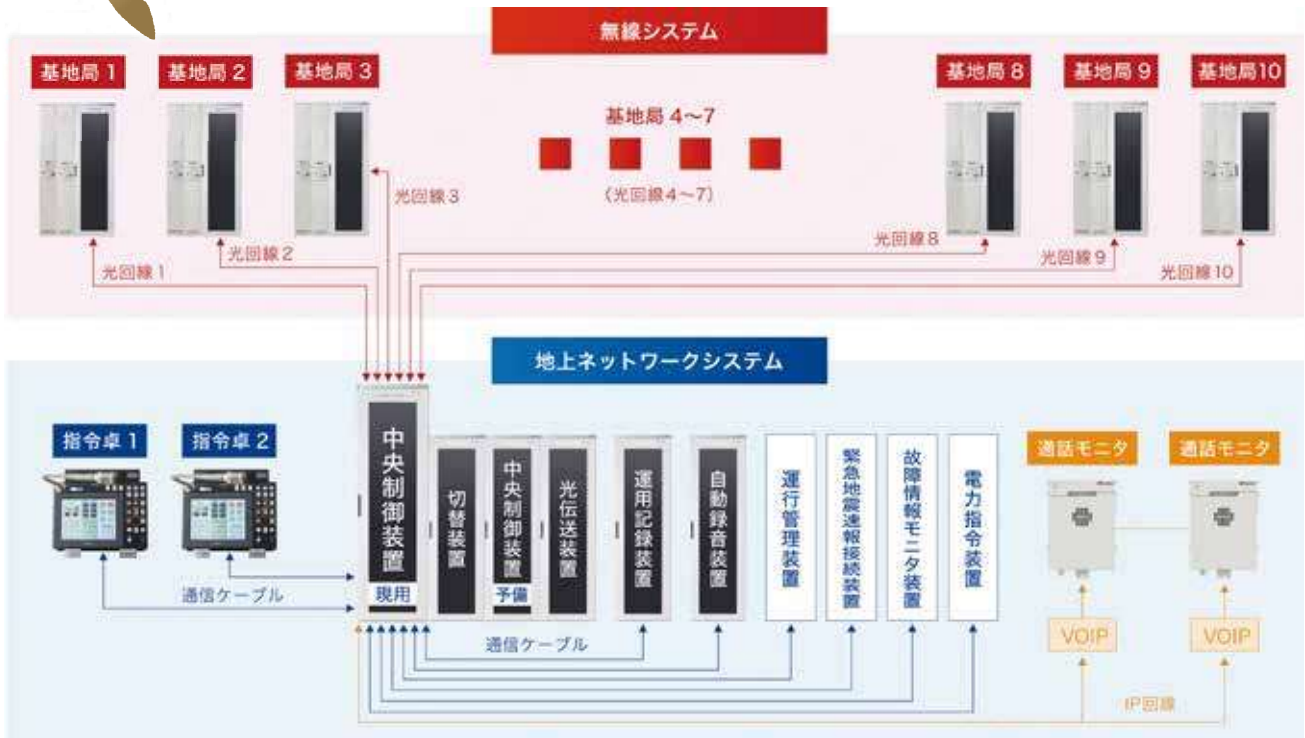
無線システム

基地局 1
基地局 2
基地局 3
基地局 4～7
（光回線4～7）
基地局 8
基地局 9
基地局10

光回線 3
光回線 2
光回線 1
光回線 8
光回線 9
光回線 10

地上ネットワークシステム

指令卓 1
指令卓 2

中央制御装置
現用
切替装置
中央制御装置
予備
光伝送装置
運用記録装置
自動録音装置
運行管理装置
緊急地震速報接続装置
故障情報モニタ装置
電力指令装置

通話モニタ
通話モニタ

通信ケーブル
通信ケーブル

VOIP
VOIP
IP回線